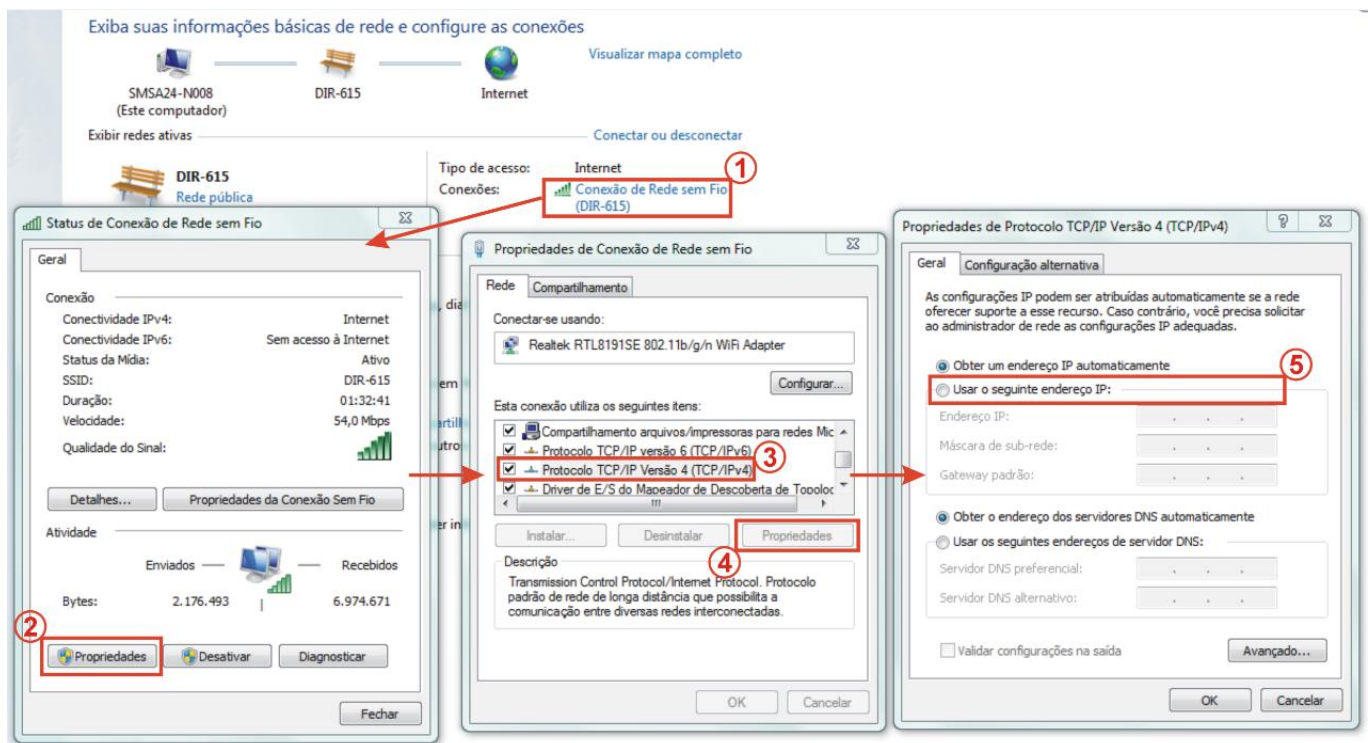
Exiba suas informações básicas de rede e configure as conexões

SMSA24-N008
(Este computador)

DIR-615

Internet

Visualizar mapa completo

Exibir redes ativas

Conectar ou desconectar

DIR-615
Rede pública

Tipo de acesso: Internet
Conexões: Conexão de Rede sem Fio (DIR-615)

1

Status de Conexão de Rede sem Fio

Geral

Conexão
Conectividade IPv4: Internet
Conectividade IPv6: Sem acesso à Internet
Status da Mídia: Ativo
SSID: DIR-615
Duração: 01:32:41
Velocidade: 54,0 Mbps
Qualidade do Sinal:

Detalhes...
Propriedades da Conexão Sem Fio

Atividade
Enviados — Recebidos
Bytes: 2.176.493 6.974.671

2

Propriedades
Desativar
Diagnosticar

Fechar

, dia
em
artil
utro
er in

Propriedades de Conexão de Rede sem Fio

Rede
Compartilhamento

Conectar-se usando:
Realtek RTL8191SE 802.11b/g/n WiFi Adapter

Configurar...

Esta conexão utiliza os seguintes itens:
Compartilhamento arquivos/impressoras para redes Mic
Protocolo TCP/IP versão 6 (TCP/IPv6)
Protocolo TCP/IP Versão 4 (TCP/IPv4)
Driver de E/S do Mapeador de Descoberta de Topoloc

3

Instalar...
Desinstalar
Propriedades

4

Descrição
Transmission Control Protocol/Internet Protocol. Protocolo padrão de rede de longa distância que possibilita a comunicação entre diversas redes interconectadas.

OK
Cancelar

Propriedades de Protocolo TCP/IP Versão 4 (TCP/IPv4)

Geral
Configuração alternativa

As configurações IP podem ser atribuídas automaticamente se a rede oferecer suporte a esse recurso. Caso contrário, você precisa solicitar ao administrador de rede as configurações IP adequadas.

Obter um endereço IP automaticamente
Usar o seguinte endereço IP:

5

Endereço IP:
Máscara de sub-rede:
Gateway padrão:

Obter o endereço dos servidores DNS automaticamente
Usar os seguintes endereços de servidor DNS:
Servidor DNS preferencial:
Servidor DNS alternativo:

Validar configurações na saída
Avançado...

OK
Cancelar